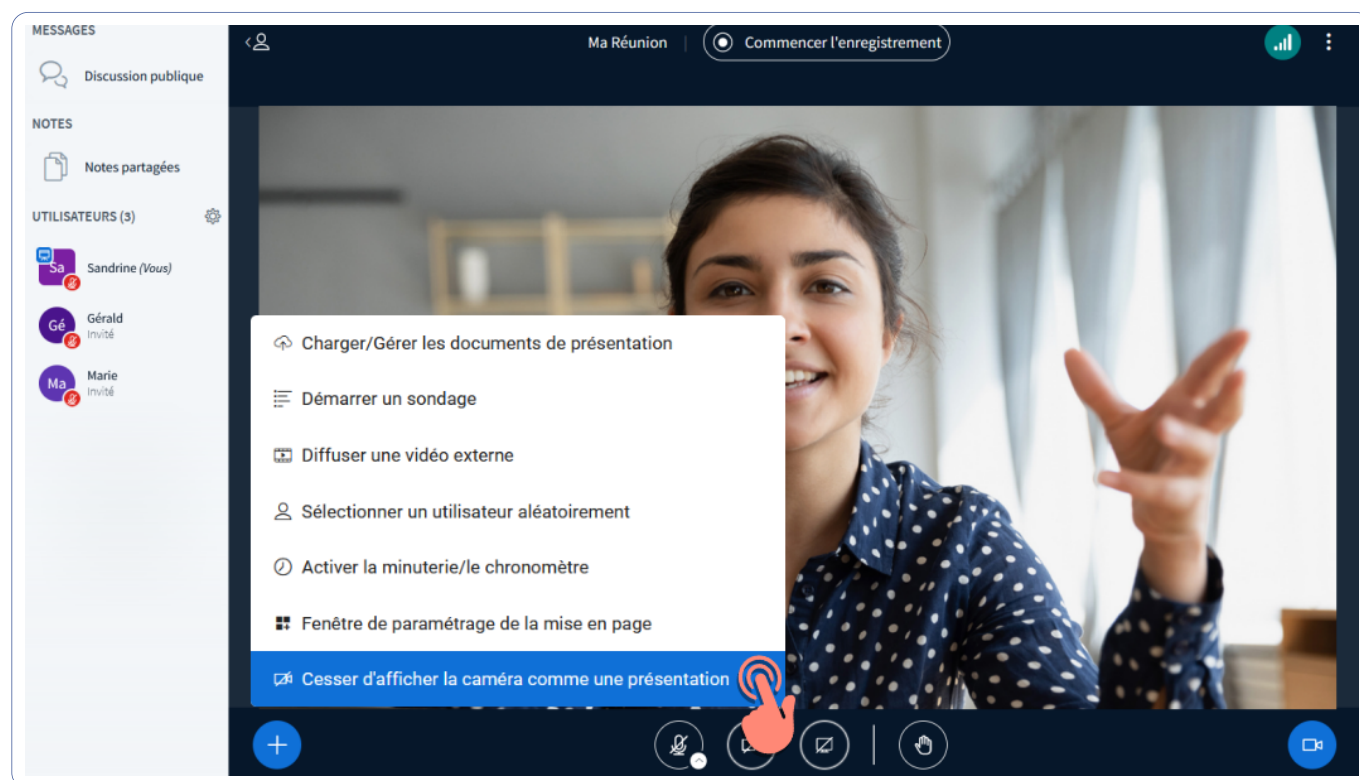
MESSAGES

Discussion publique

NOTES

Notes partagées

UTILISATEURS (3)

Sa Sandrine (Vous)

Gé Gérald
Invité

Ma Marie
Invité

Ma Réunion | Commencer l'enregistrement

Charger/Gérer les documents de présentation

Démarrer un sondage

Diffuser une vidéo externe

Sélectionner un utilisateur aléatoirement

Activer la minuterie/le chronomètre

Fenêtre de paramétrage de la mise en page

Cesser d'afficher la caméra comme une présentation